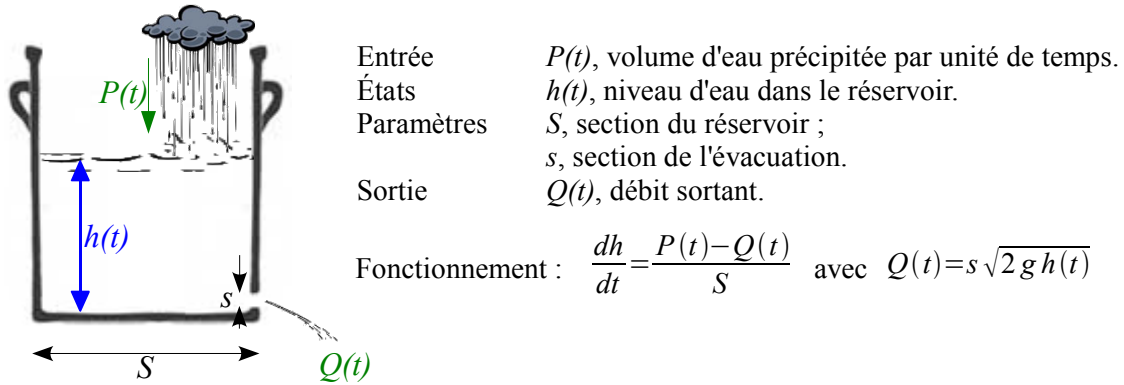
P(t)

h(t)

s

S

Q(t)

Entrée $P(t)$, volume d'eau précipitée par unité de temps.
États $h(t)$, niveau d'eau dans le réservoir.
Paramètres $S$, section du réservoir ;
$s$, section de l'évacuation.
Sortie $Q(t)$, débit sortant.

Fonctionnement : $\frac{dh}{dt}=\frac{P(t)-Q(t)}{S}$ avec $Q(t)=s\sqrt{2gh(t)}$